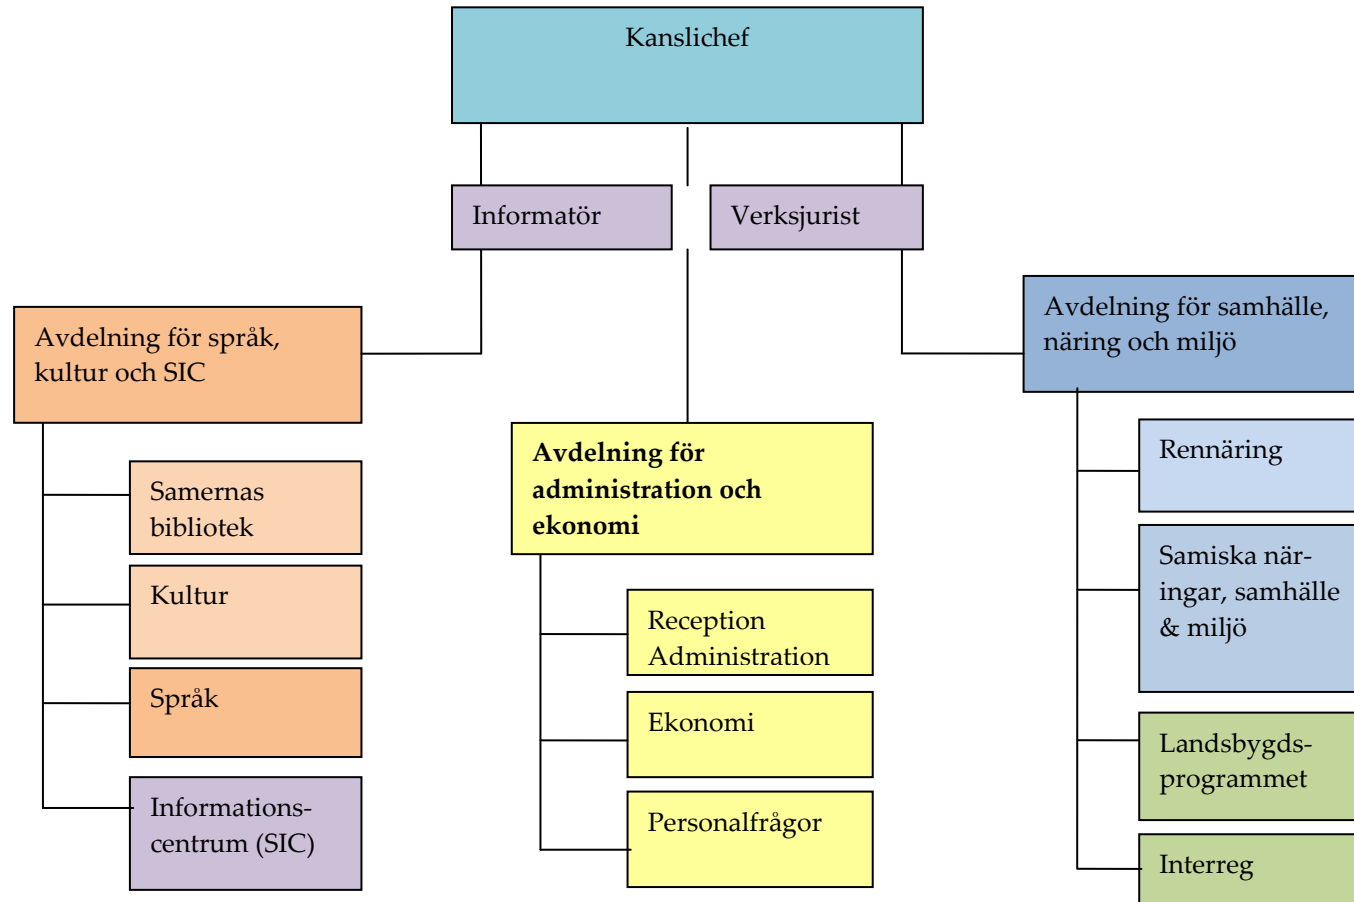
Kanslichef

Informatör

Verksjurist

Avdelning för språk, kultur och SIC

Samernas bibliotek

Kultur

Språk

Informationscentrum (SIC)

**Avdelning för administration och ekonomi**

Reception Administration

Ekonomi

Personalfrågor

Avdelning för samhälle, näring och miljö

Rennäring

Samiska näringar, samhälle & miljö

Landsbygdsprogrammet

Interreg